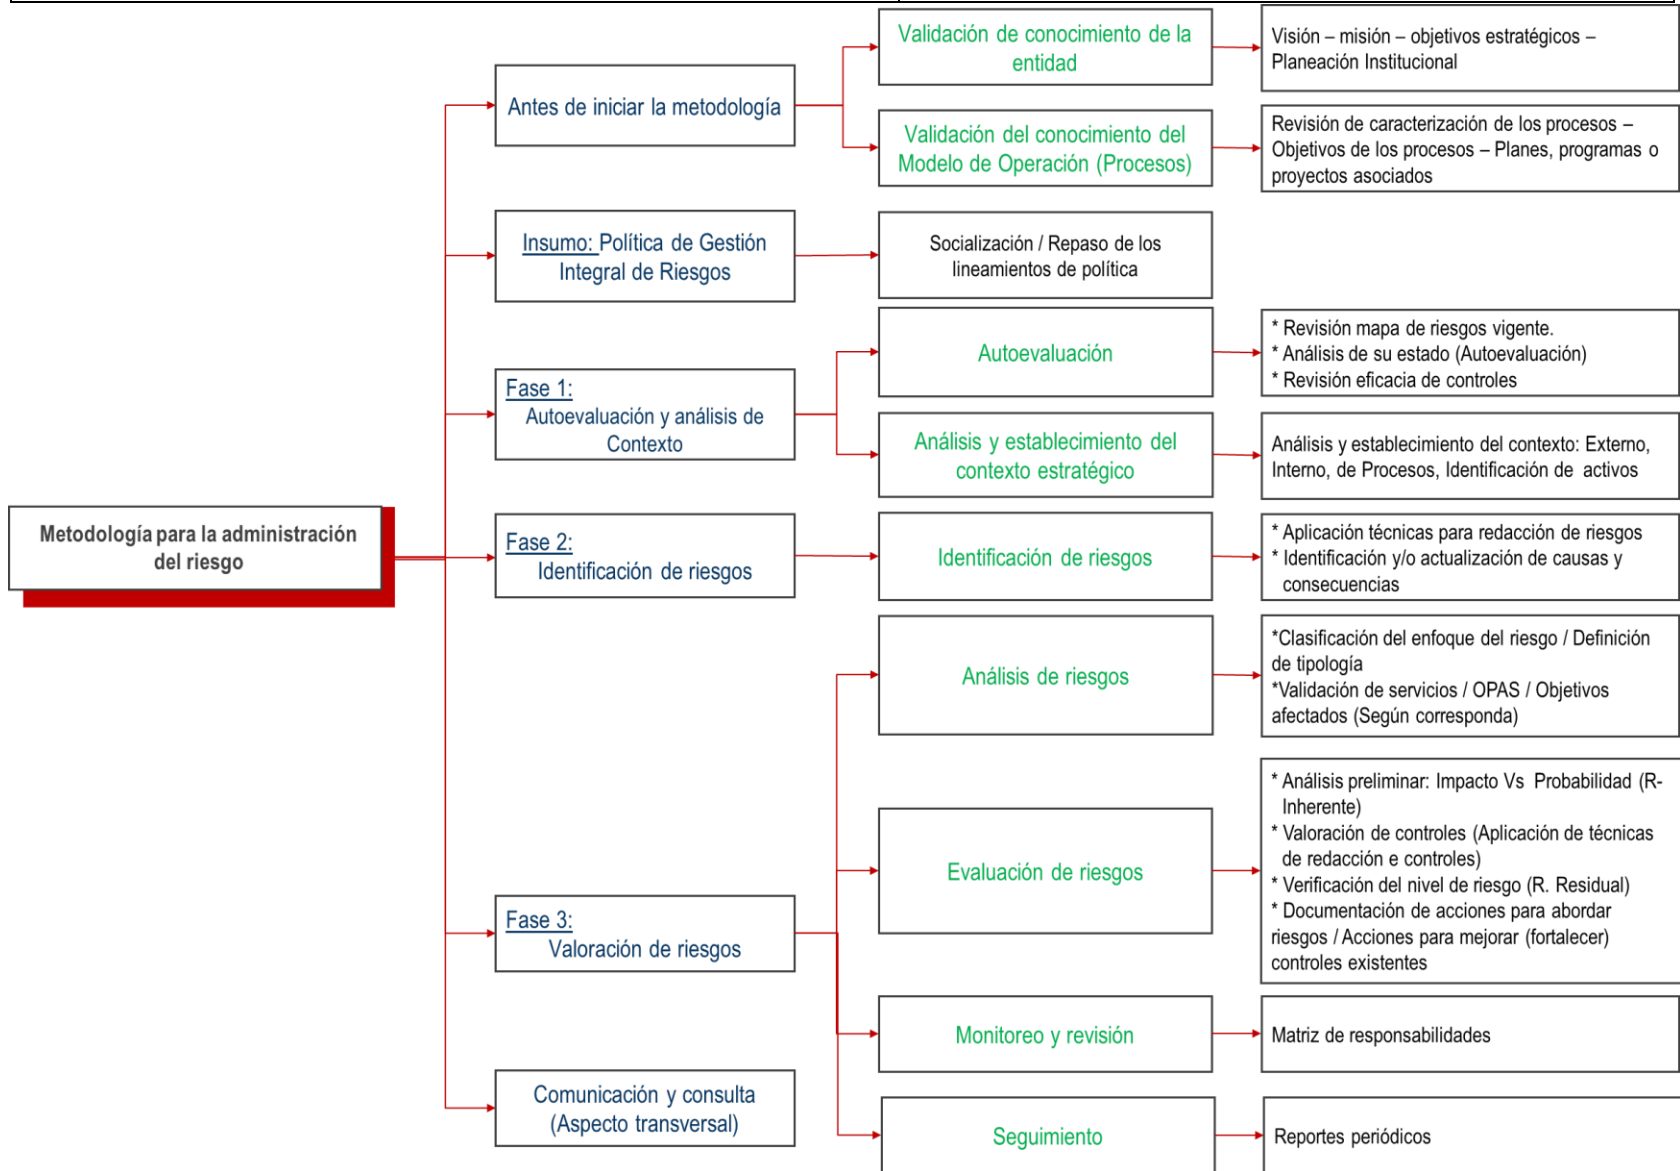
Metodología para la administración del riesgo

Antes de iniciar la metodología

Validación de conocimiento de la entidad

Visión – misión – objetivos estratégicos – Planeación Institucional

Validación del conocimiento del Modelo de Operación (Procesos)

Revisión de caracterización de los procesos – Objetivos de los procesos – Planes, programas o proyectos asociados

Insumo: Política de Gestión Integral de Riesgos

Socialización / Repaso de los lineamientos de política

Fase 1: Autoevaluación y análisis de Contexto

Autoevaluación

* Revisión mapa de riesgos vigente.
* Análisis de su estado (Autoevaluación)
* Revisión eficacia de controles

Análisis y establecimiento del contexto estratégico

Análisis y establecimiento del contexto: Externo, Interno, de Procesos, Identificación de activos

Fase 2: Identificación de riesgos

Identificación de riesgos

* Aplicación técnicas para redacción de riesgos
* Identificación y/o actualización de causas y consecuencias

Fase 3: Valoración de riesgos

Análisis de riesgos

*Clasificación del enfoque del riesgo / Definición de tipología
*Validación de servicios / OPAS / Objetivos afectados (Según corresponda)

Evaluación de riesgos

* Análisis preliminar: Impacto Vs Probabilidad (R-Inherente)
* Valoración de controles (Aplicación de técnicas de redacción e controles)
* Verificación del nivel de riesgo (R. Residual)
* Documentación de acciones para abordar riesgos / Acciones para mejorar (fortalecer) controles existentes

Monitoreo y revisión

Matriz de responsabilidades

Comunicación y consulta (Aspecto transversal)

Seguimiento

Reportes periódicos